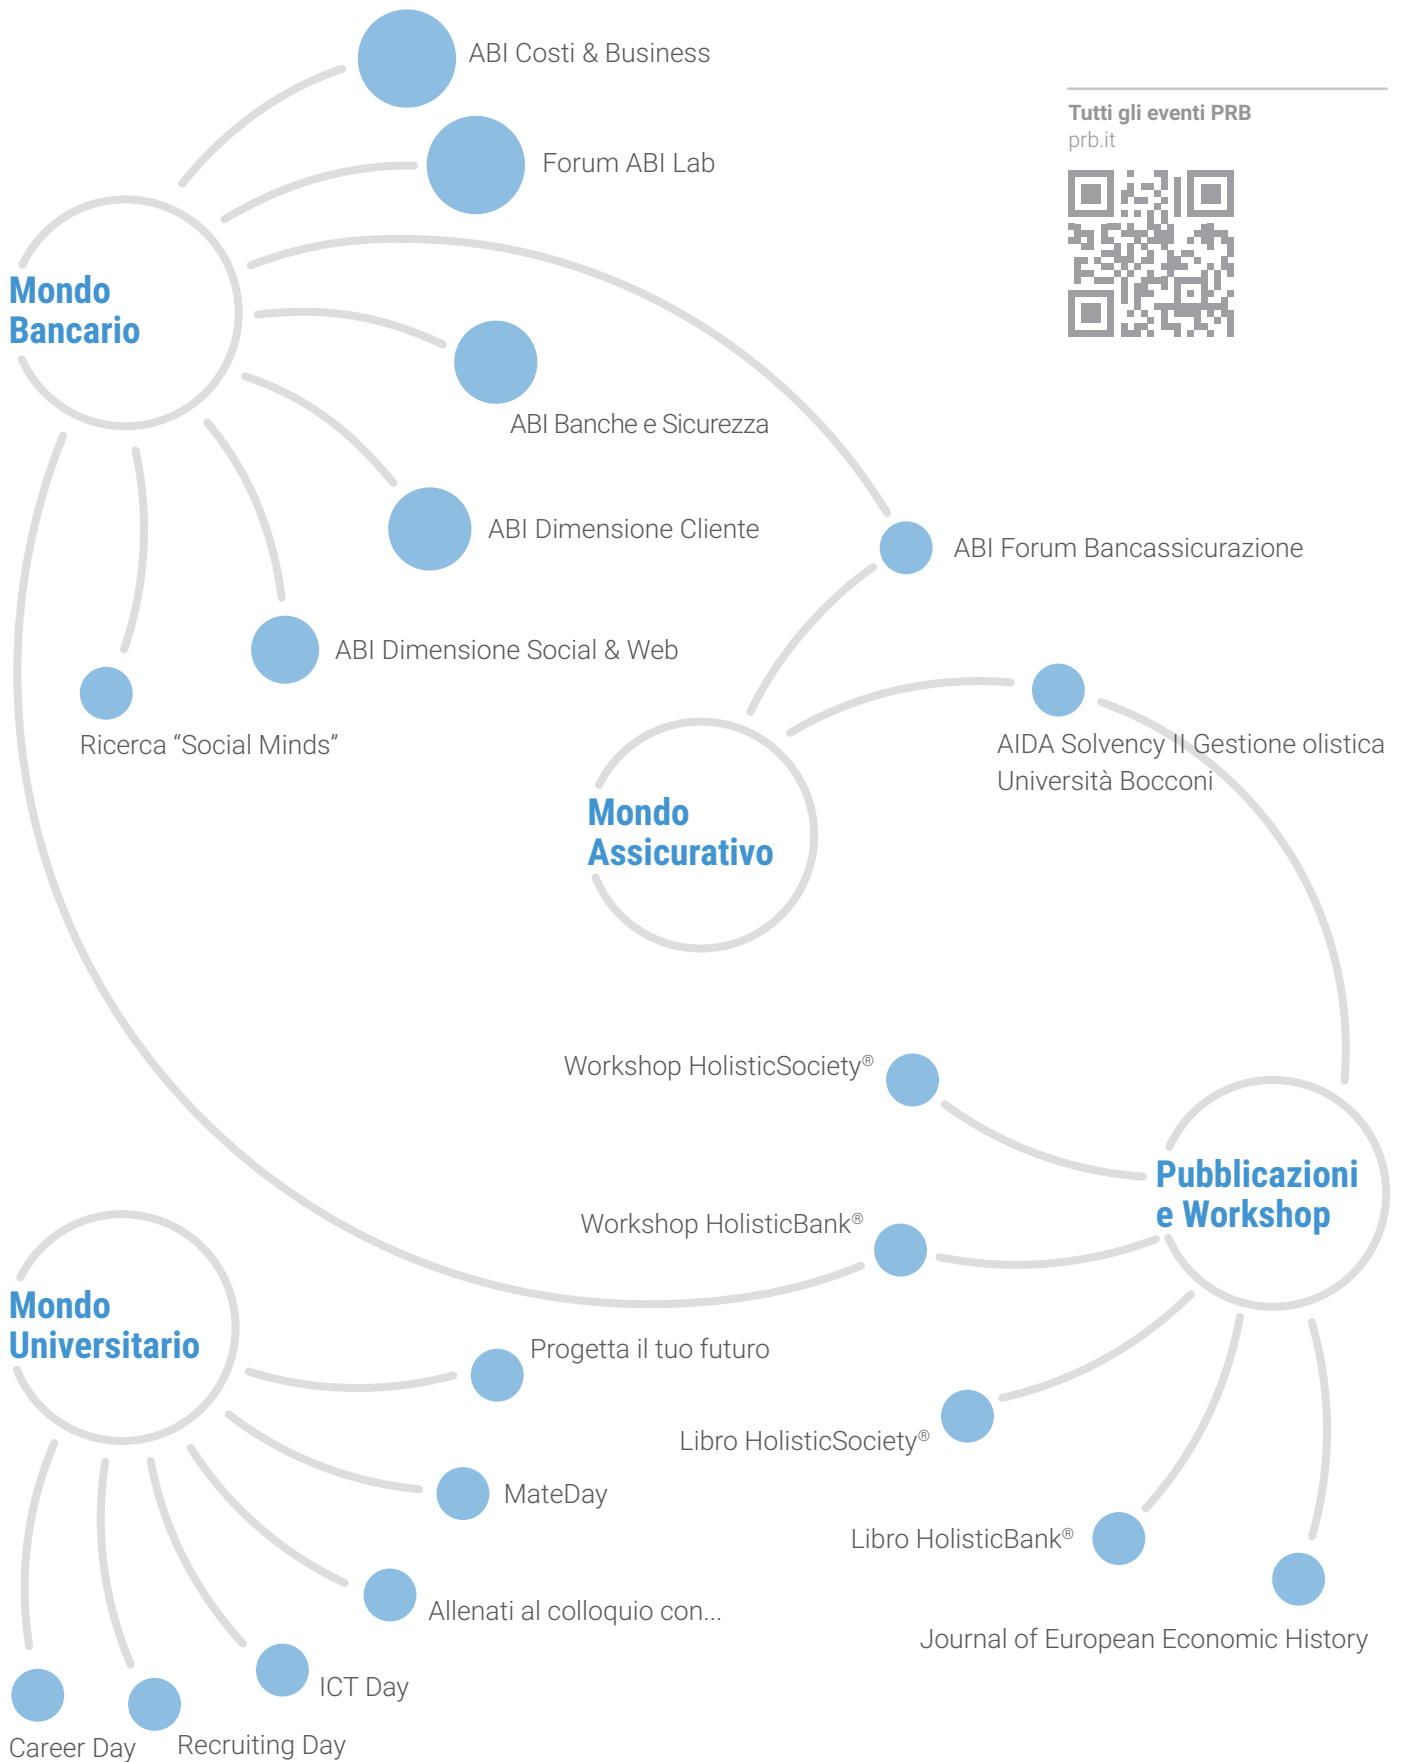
ABI Costi & Business

Forum ABI Lab

Tutti gli eventi PRB
prb.it

Mondo Bancario

ABI Banche e Sicurezza

ABI Dimensione Cliente

ABI Forum Bancassicurazione

ABI Dimensione Social & Web

Ricerca “Social Minds”

AIDA Solvency II Gestione olistica
Università Bocconi

Mondo Assicurativo

Workshop HolisticSociety®

Pubblicazioni e Workshop

Workshop HolisticBank®

Mondo Universitario

Progetta il tuo futuro

Libro HolisticSociety®

MateDay

Libro HolisticBank®

Allenati al colloquio con...

Journal of European Economic History

ICT Day

Career Day

Recruiting Day